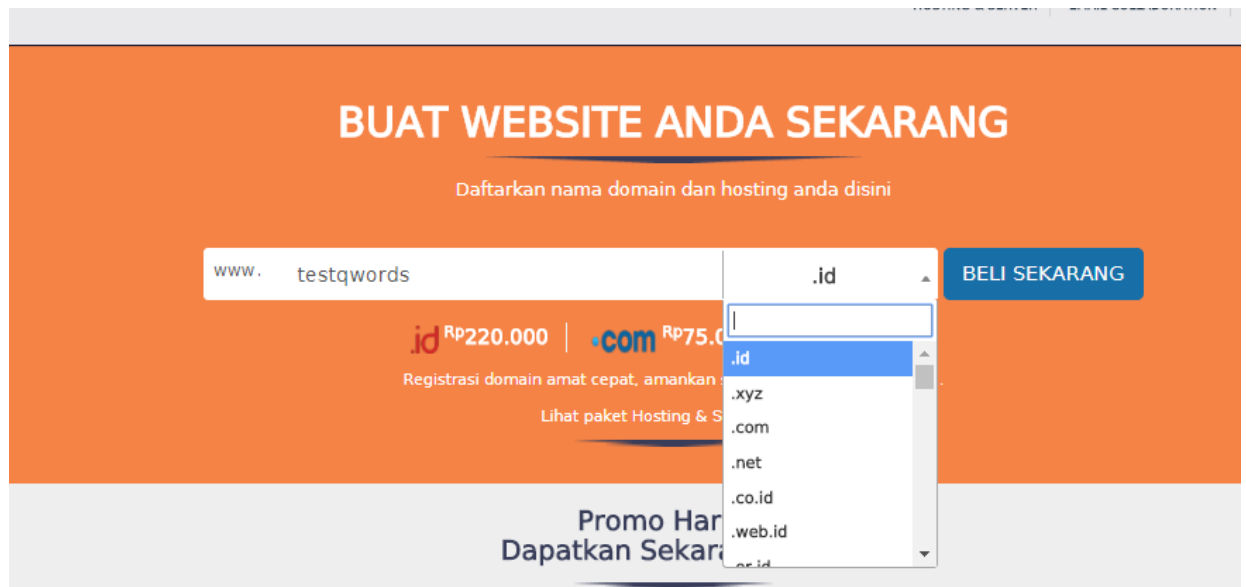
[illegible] | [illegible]

BUAT WEBSITE ANDA SEKARANG

Daftarkan nama domain dan hosting anda disini

www. testqwords

.id

BELI SEKARANG

.id $^{Rp}$220.000 | .com $^{Rp}$75.0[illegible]

Registrasi domain amat cepat, amankan s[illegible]

Lihat paket Hosting & S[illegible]

.id
.xyz
.com
.net
.co.id
.web.id
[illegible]

Promo Har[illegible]
Dapatkan Sekar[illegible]